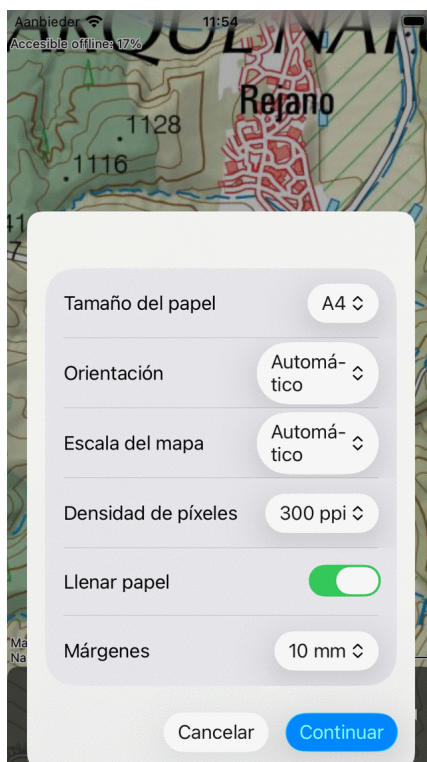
Aanbieder 11:54

Accesible offline: 17%

Rerano

.1128

.1116

Tamaño del papel A4

Orientación Automático

Escala del mapa Automático

Densidad de píxeles 300 ppi

Llenar papel

Márgenes 10 mm

Cancelar Continuar